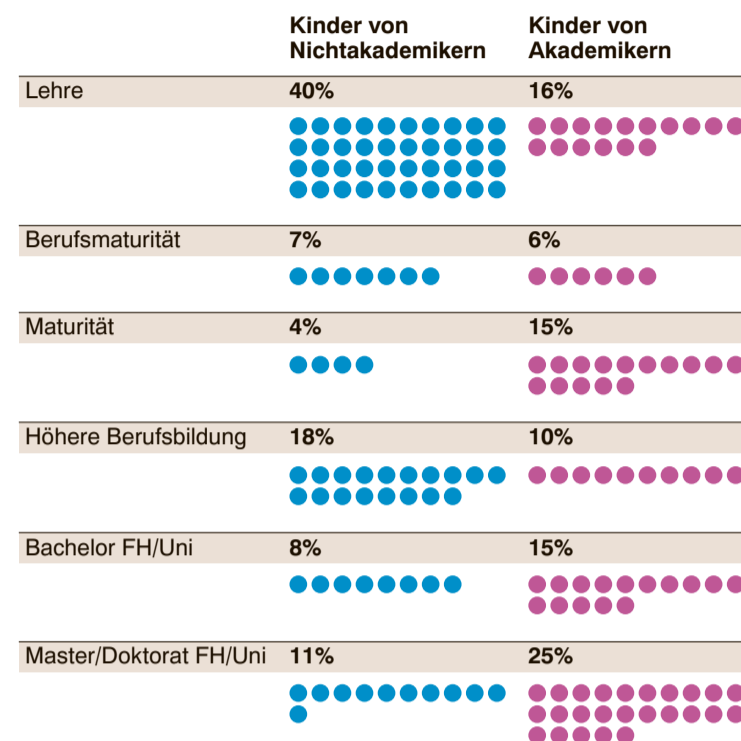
| | Kinder von Nichtakademikern | Kinder von Akademikern |
|---|---|---|
| Lehre | 40% | 16% |
| Berufsmaturität | 7% | 6% |
| Maturität | 4% | 15% |
| Höhere Berufsbildung | 18% | 10% |
| Bachelor FH/Uni | 8% | 15% |
| Master/Doktorat FH/Uni | 11% | 25% |